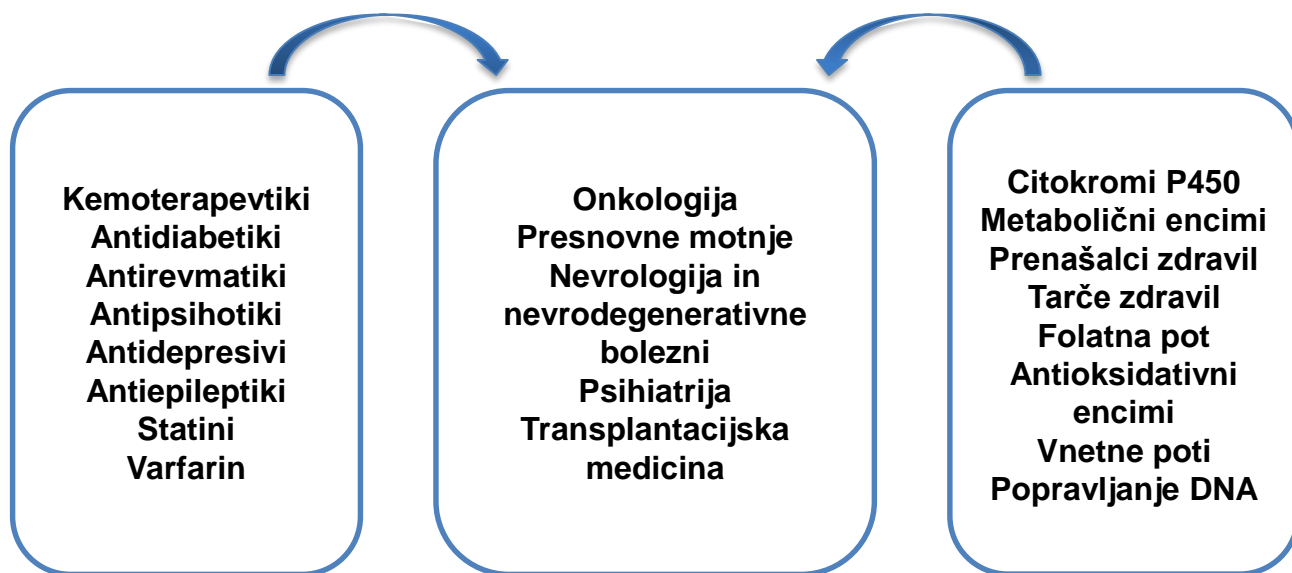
Kemoterapevtiki
Antidiabetiki
Antirevmatiki
Antipsihotiki
Antidepresivi
Antiepileptiki
Statini
Varfarin

Onkologija
Presnovne motnje
Nevrologija in nevrodegenerativne bolezni
Psihiatrija
Transplantacijska medicina

Citokromi P450
Metabolični encimi
Prenašalci zdravil
Tarče zdravil
Folatna pot
Antioksidativni encimi
Vnetne poti
Popravljanje DNA